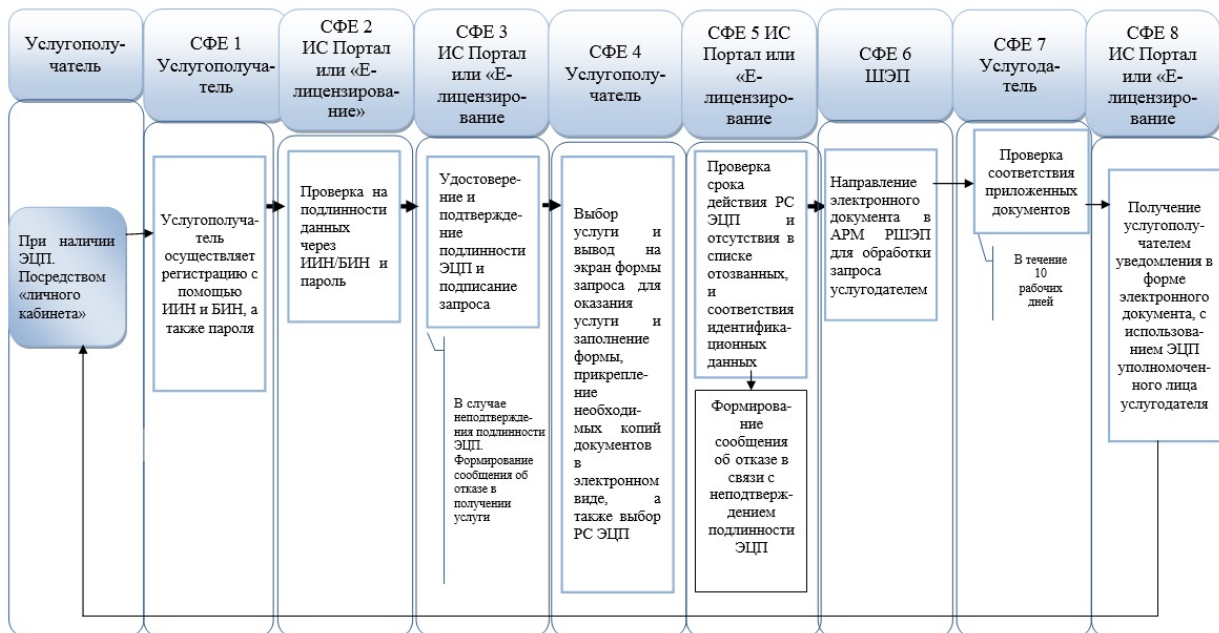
Услугополучатель

СФЕ 1 Услугополучатель

СФЕ 2 ИС Портал или «Е-лицензирование»

СФЕ 3 ИС Портал или «Е-лицензирование

СФЕ 4 Услугополучатель

СФЕ 5 ИС Портал или «Е-лицензирование

СФЕ 6 ШЭП

СФЕ 7 Услугодатель

СФЕ 8 ИС Портал или «Е-лицензирование

При наличии ЭЦП. Посредством «личного кабинета»

Услугополучатель осуществляет регистрацию с помощью ИИН и БИН, а также пароля

Проверка на подлинности данных через ИИН/БИН и пароль

Удостоверение и подтверждение подлинности ЭЦП и подписание запроса

В случае неподтверждения подлинности ЭЦП. Формирование сообщения об отказе в получении услуги

Выбор услуги и вывод на экран формы запроса для оказания услуги и заполнение формы, прикрепление необходимых копий документов в электронном виде, а также выбор РС ЭЦП

Проверка срока действия РС ЭЦП и отсутствия в списке отозванных, и соответствия идентификационных данных

Формирование сообщения об отказе в связи с неподтверждением подлинности ЭЦП

Направление электронного документа в АРМ РШЭП для обработки запроса услугодателем

Проверка соответствия приложенных документов

В течение 10 рабочих дней

Получение услугополучателем уведомления в форме электронного документа, с использованием ЭЦП уполномоченного лица услугодателя